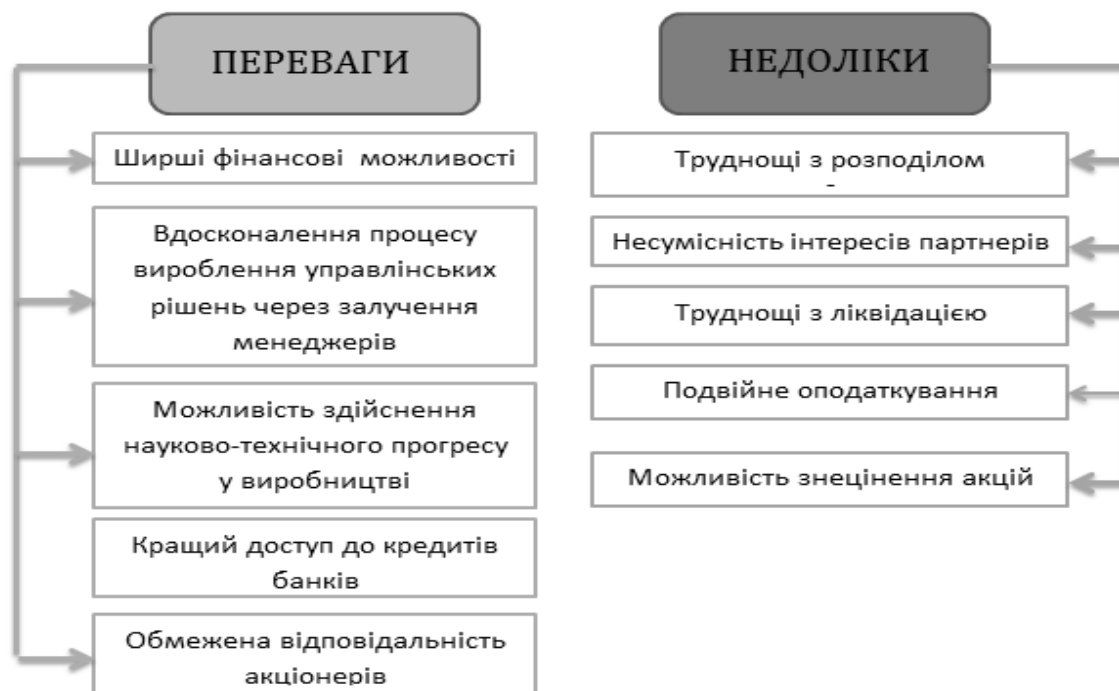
ПЕРЕВАГИ

Ширші фінансові можливості

Вдосконалення процесу вироблення управлінських рішень через залучення менеджерів

Можливість здійснення науково-технічного прогресу у виробництві

Кращий доступ до кредитів банків

Обмежена відповідальність акціонерів

НЕДОЛІКИ

Труднощі з розподілом
-

Несумісність інтересів партнерів

Труднощі з ліквідацією

Подвійне оподаткування

Можливість знецінення акцій